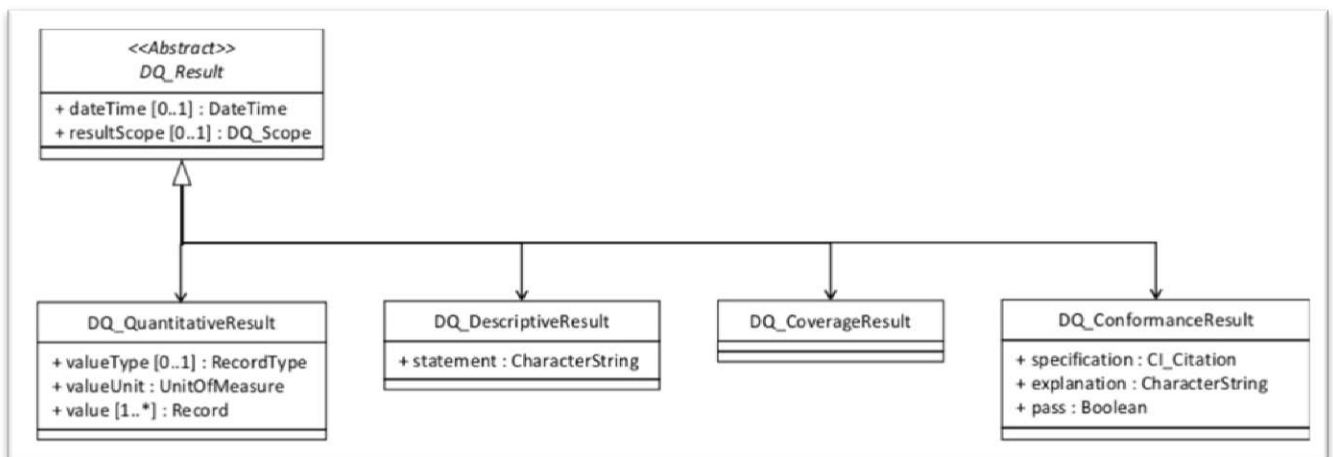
<<Abstract>>
DQ_Result

+ dateTime [0..1] : DateTime
+ resultScope [0..1] : DQ_Scope

DQ_QuantitativeResult

+ valueType [0..1] : RecordType
+ valueUnit : UnitOfMeasure
+ value [1..*] : Record

DQ_DescriptiveResult

+ statement : CharacterString

DQ_CoverageResult

DQ_ConformanceResult

+ specification : CI_Citation
+ explanation : CharacterString
+ pass : Boolean